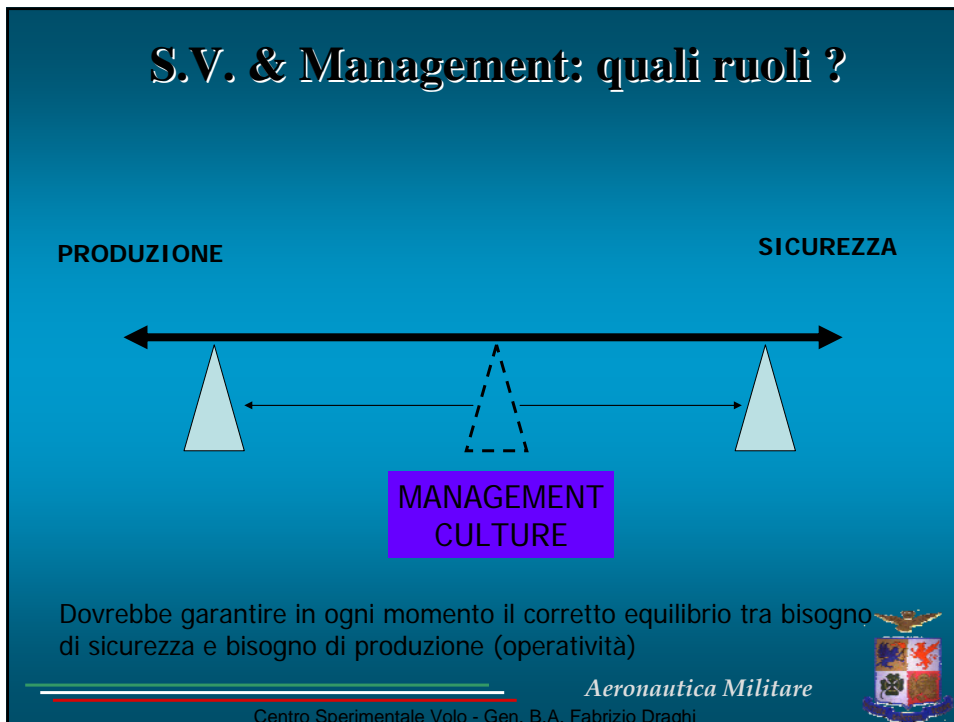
S.V. & Management: quali ruoli ?

PRODUZIONE

SICUREZZA

MANAGEMENT CULTURE

Dovrebbe garantire in ogni momento il corretto equilibrio tra bisogno di sicurezza e bisogno di produzione (operatività)

Aeronautica Militare

Centro Sperimentale Volo - Gen. B.A. Fabrizio Draghi